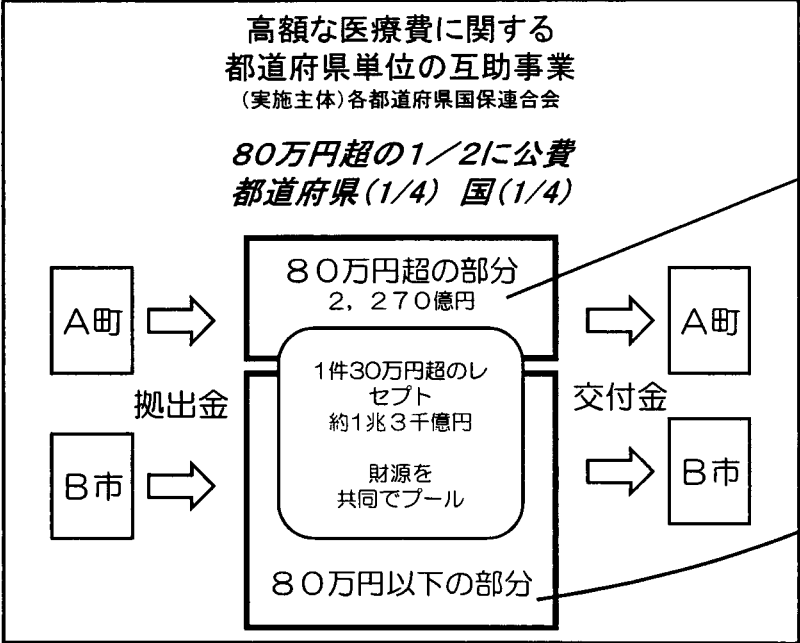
高額な医療費に関する
都道府県単位の互助事業
（実施主体）各都道府県国保連合会

80万円超の1／2に公費
都道府県（1/4） 国（1/4）

A町

B市

拠出金

８０万円超の部分
２，２７０億円

1件30万円超のレセプト
約1兆３千億円

財源を
共同でプール

８０万円以下の部分

交付金

A町

B市